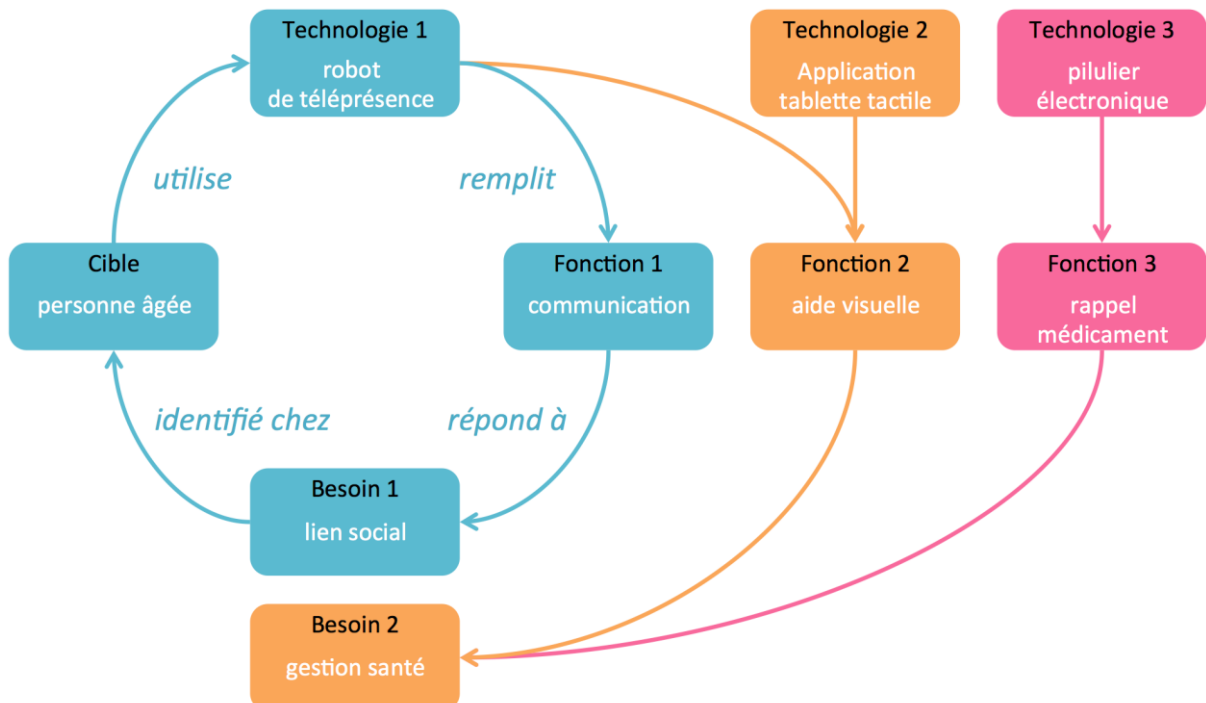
Technologie 1
robot
de téléprésence

Technologie 2
Application
tablette tactile

Technologie 3
pilulier
électronique

utilise

remplit

Cible
personne âgée

Fonction 1
communication

Fonction 2
aide visuelle

Fonction 3
rappel
médicament

identifié chez

répond à

Besoin 1
lien social

Besoin 2
gestion santé